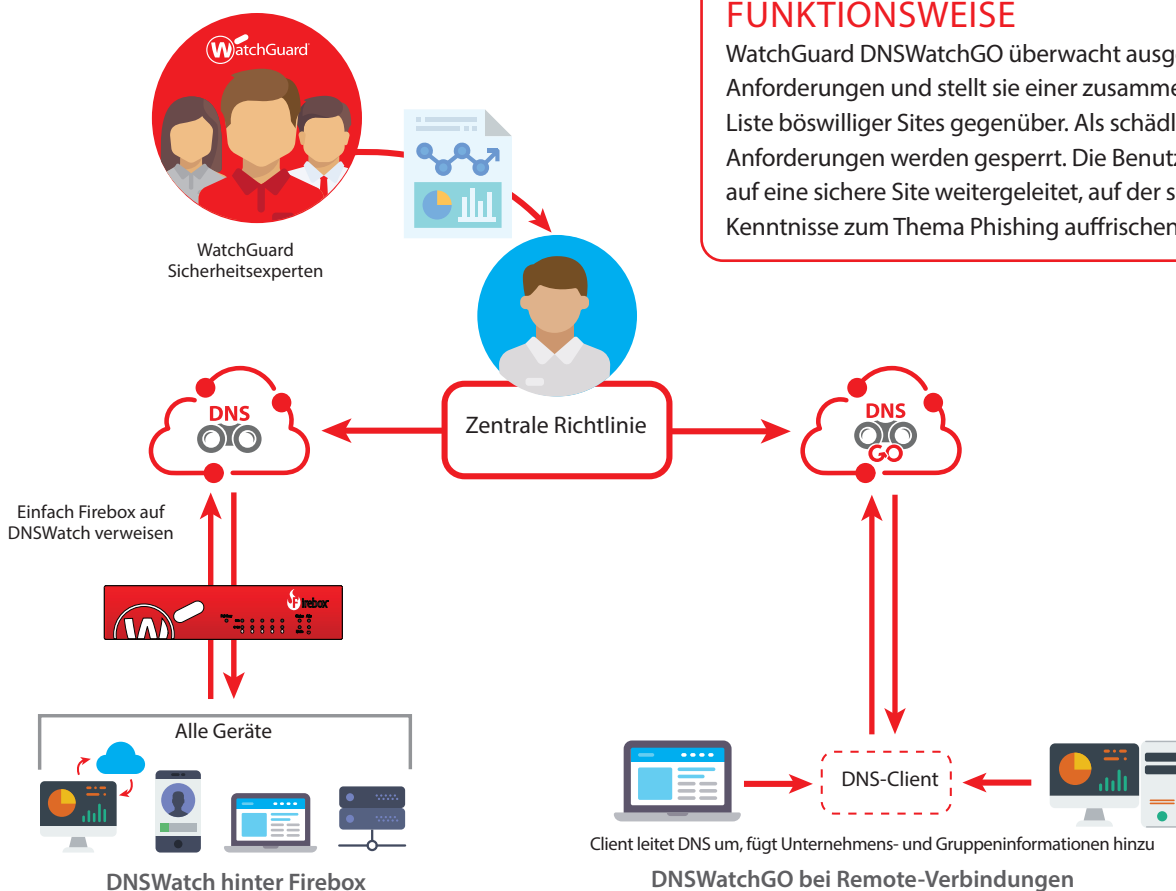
FUNKTIONSWEISE

WatchGuard DNSWatchGO überwacht ausg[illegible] Anforderungen und stellt sie einer zusamme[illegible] Liste böswilliger Sites gegenüber. Als schädl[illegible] Anforderungen werden gesperrt. Die Benutz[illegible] auf eine sichere Site weitergeleitet, auf der s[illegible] Kenntnisse zum Thema Phishing auffrischen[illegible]

WatchGuard

WatchGuard Sicherheitsexperten

DNS

Zentrale Richtlinie

DNS GO

Einfach Firebox auf DNSWatch verweisen

Firebox

Alle Geräte

DNS-Client

Client leitet DNS um, fügt Unternehmens- und Gruppeninformationen hinzu

DNSWatch hinter Firebox

DNSWatchGO bei Remote-Verbindungen